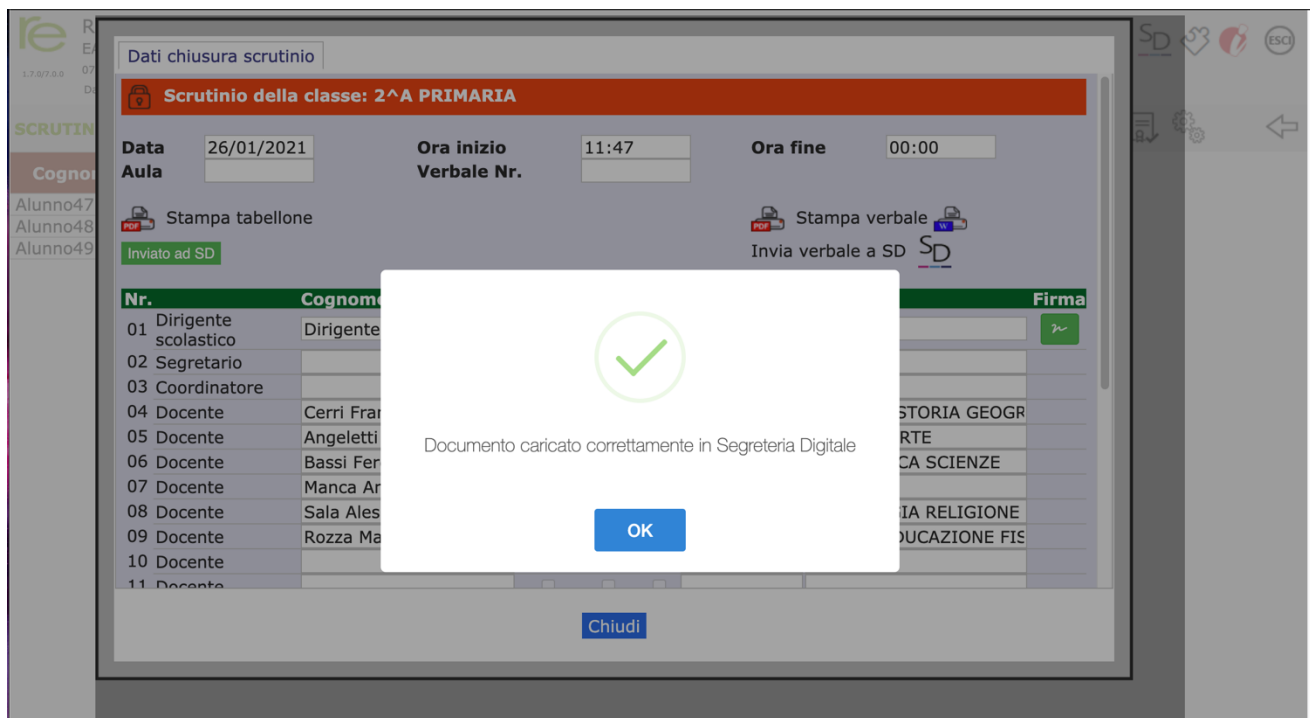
re R
E
07
1.7.0/7.0.0
D

SCRUTIN

Cognom
Alunno47
Alunno48
Alunno49

SD ESCI

Dati chiusura scrutinio

Scrutinio della classe: 2^A PRIMARIA

| Data | 26/01/2021 | Ora inizio | 11:47 | Ora fine | 00:00 |
|---|---|---|---|---|---|
| Aula | | Verbale Nr. | | | |

PDF Stampa tabellone
Inviato ad SD

PDF Stampa verbale W
Invia verbale a SD SD

| Nr. | Cognome | | Firma |
|---|---|---|---|
| 01 Dirigente scolastico | Dirigente | | |
| 02 Segretario | | | |
| 03 Coordinatore | | | |
| 04 Docente | Cerri Fran | STORIA GEOGR | |
| 05 Docente | Angeletti | RTE | |
| 06 Docente | Bassi Fer | CA SCIENZE | |
| 07 Docente | Manca An | | |
| 08 Docente | Sala Ales | IA RELIGIONE | |
| 09 Docente | Rozza Ma | DUCAZIONE FIS | |
| 10 Docente | | | |
| 11 Docente | | | |

Documento caricato correttamente in Segreteria Digitale

OK

Chiudi